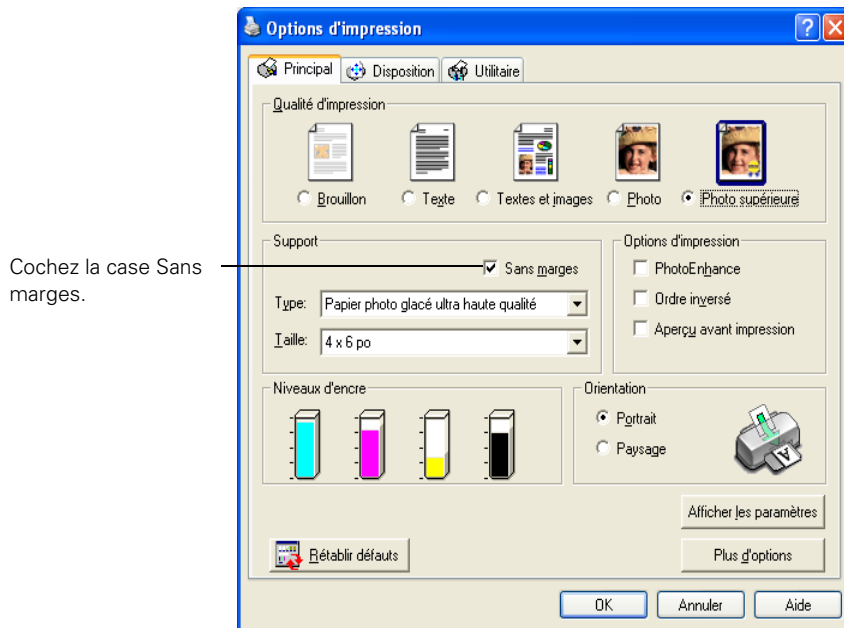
Cochez la case Sans marges.

Options d'impression

?

Principal | Disposition | Utilitaire

Qualité d'impression

Brouillon | Texte | Textes et images | Photo | Photo supérieure

Support

Sans marges

Type: Papier photo glacé ultra haute qualité

Taille: 4 x 6 po

Options d'impression

PhotoEnhance

Ordre inversé

Aperçu avant impression

Niveaux d'encre

Orientation

Portrait

Paysage

Afficher les paramètres

Rétablir défauts

Plus d'options

OK | Annuler | Aide